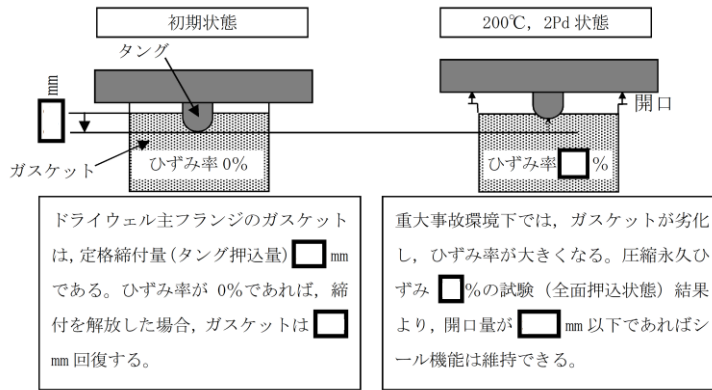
初期状態

200℃，2Pd 状態

タング

mm

開口

ガスケット

ひずみ率 0%

ひずみ率 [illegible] %

ドライウェル主フランジのガスケットは，定格締付量(タング押込量) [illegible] mm である。ひずみ率が 0%であれば，締付を解放した場合，ガスケットは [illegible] mm 回復する。

重大事故環境下では，ガスケットが劣化し，ひずみ率が大きくなる。圧縮永久ひずみ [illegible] %の試験（全面押込状態）結果より，開口量が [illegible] mm 以下であればシール機能は維持できる。